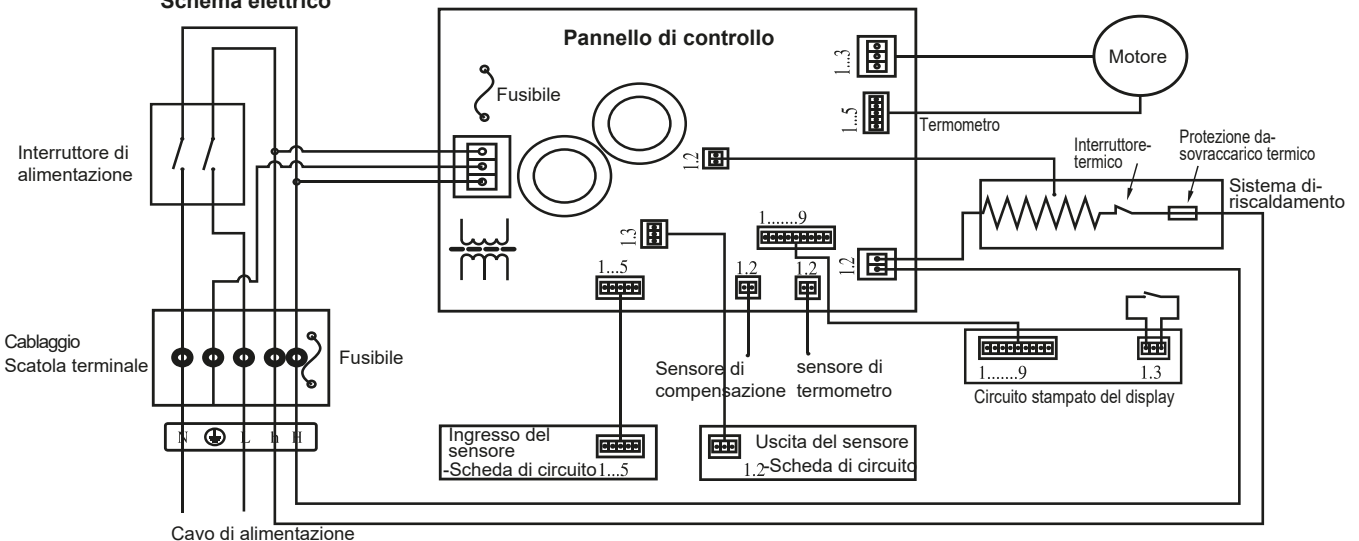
Schema elettrico

Pannello di controllo

Fusibile

1...3

Motore

1...5

Termometro

Interruttore di alimentazione

1.2

Interruttore-termico

Protezione da-sovraccarico termico

Sistema di-riscaldamento

1.......9

1.3

1.2

1...5

1.2

1.2

Cablaggio
Scatola terminale

Fusibile

Sensore di compensazione

sensore di termometro

1.......9

1.3

Circuito stampato del display

N L h H

Ingresso del sensore -Scheda di circuito 1...5

Uscita del sensore 1.2-Scheda di circuito

Cavo di alimentazione